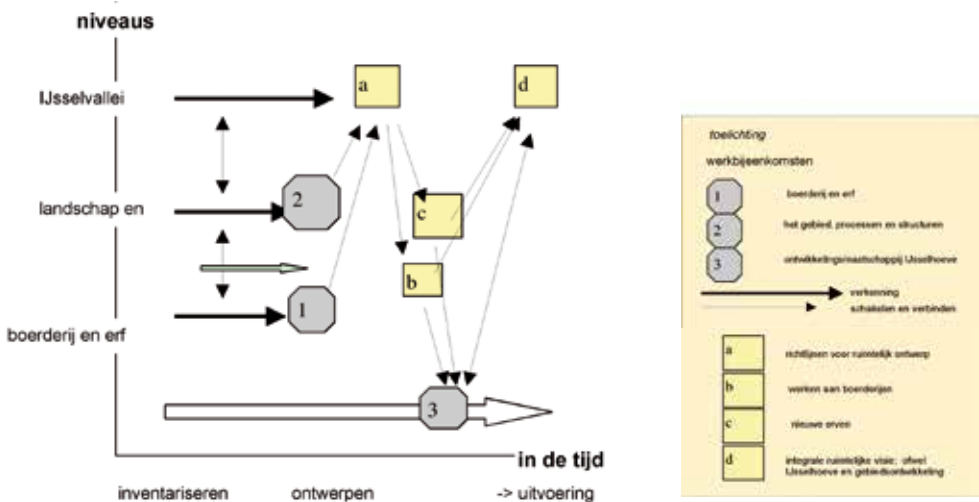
niveaus

IJsselvallei

landschap en

boerderij en erf

a

d

2

c

b

1

3

in de tijd

inventariseren

ontwerpen

-> uitvoering

toelichting

werkbijeenkomsten

1 boerderij en erf

2 het gebied, processen en structuren

3 ontwikkelingsmaatschappij IJsselhoeve

verkenning

schakelen en verbinden

a richtlijnen voor ruimtelijk ontwerp

b werken aan boerderijen

c nieuwe erven

d integrale ruimtelijke visie: ofwel IJsselhoeve en gebiedsontwikkeling